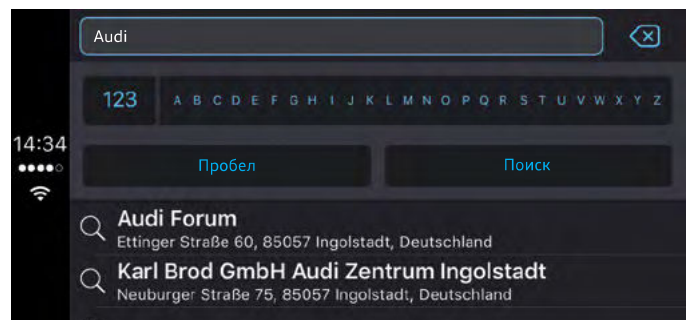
14:34

Audi

123 A B C D E F G H I J K L M N O P Q R S T U V W X Y Z

Пробел

Поиск

Audi Forum
Ettinger Straße 60, 85057 Ingolstadt, Deutschland

Karl Brod GmbH Audi Zentrum Ingolstadt
Neuburger Straße 75, 85057 Ingolstadt, Deutschland